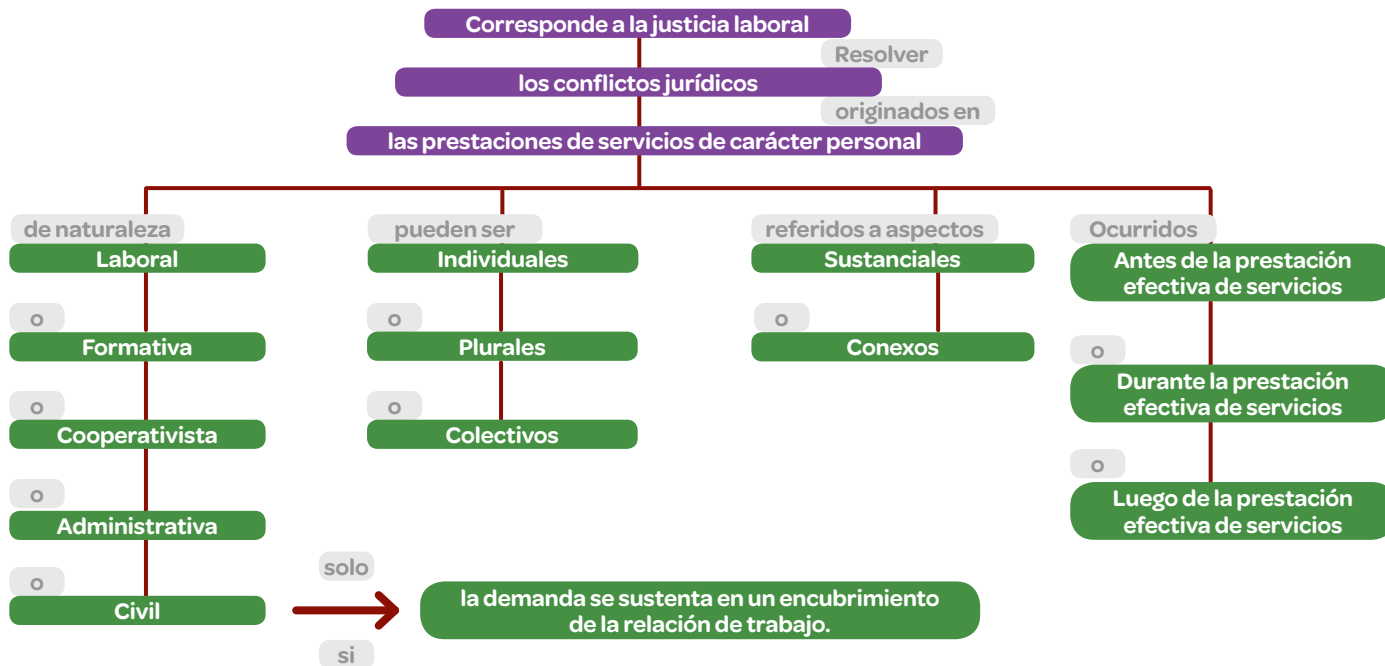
Corresponde a la justicia laboral

Resolver

los conflictos jurídicos

originados en

las prestaciones de servicios de carácter personal

de naturaleza

Laboral

o

Formativa

o

Cooperativista

o

Administrativa

o

Civil

solo

si

la demanda se sustenta en un encubrimiento de la relación de trabajo.

pueden ser

Individuales

o

Plurales

o

Colectivos

referidos a aspectos

Sustanciales

o

Conexos

Ocurridos

Antes de la prestación efectiva de servicios

o

Durante la prestación efectiva de servicios

o

Luego de la prestación efectiva de servicios